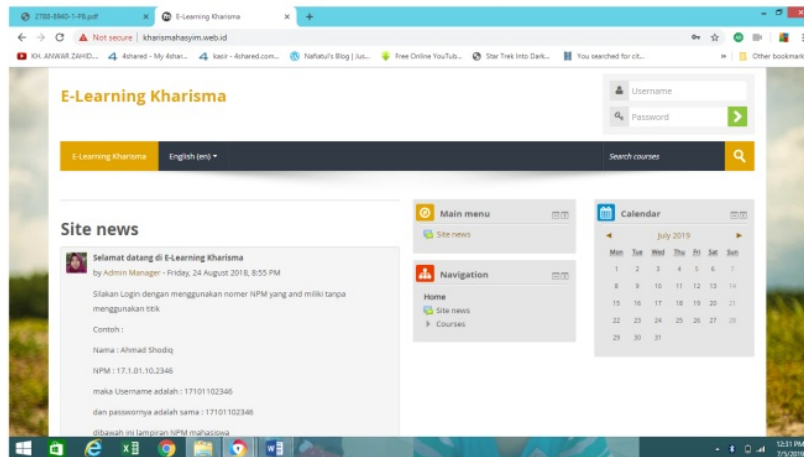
2700-8940-1-PB.pdf ×
E-Learning Kharisma ×
+

Not secure | kharismahasyim.web.id

KH. ANWAR ZAHID... 4shared - My 4shar... kasir - 4shared.com... Nafiatul's Blog | Jus... Free Online YouTub... Star Trek Into Dark... You searched for cit... » Other bookmarks

E-Learning Kharisma

Username
Password

E-Learning Kharisma English (en) ▾ Search courses

Site news

Selamat datang di E-Learning Kharisma
by Admin Manager - Friday, 24 August 2018, 8:55 PM

Silakan Login dengan menggunakan nomer NPM yang and miliki tanpa menggunakan titik

Contoh :

Nama : Ahmad Shodiq

NPM : 17.1.01.10.2346

maka Username adalah : 17101102346

dan passwornya adalah sama : 17101102346

dibawah ini lampiran NPM mahasiswa

Main menu
Site news

Navigation
Home
Site news
Courses

Calendar
◄ July 2019 ►

| Mon | Tue | Wed | Thu | Fri | Sat | Sun |
|---|---|---|---|---|---|---|
| 1 | 2 | 3 | 4 | 5 | 6 | 7 |
| 8 | 9 | 10 | 11 | 12 | 13 | 14 |
| 15 | 16 | 17 | 18 | 19 | 20 | 21 |
| 22 | 23 | 24 | 25 | 26 | 27 | 28 |
| 29 | 30 | 31 | | | | |

12:31 PM
7/5/2019